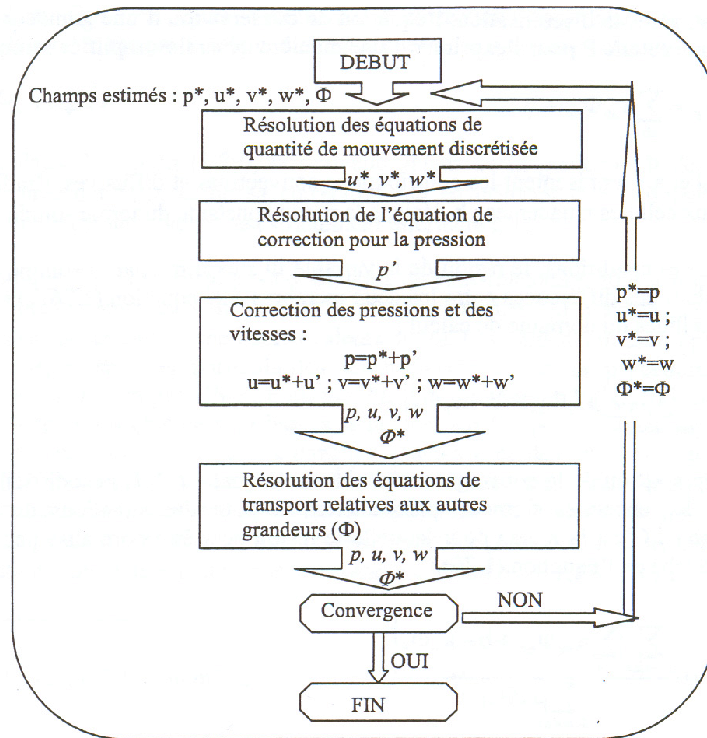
DEBUT

Champs estimés : p*, u*, v*, w*, Φ

Résolution des équations de quantité de mouvement discrétisée

$u^*, v^*, w^*$

Résolution de l'équation de correction pour la pression

$p'$

Correction des pressions et des vitesses :

p=p*+p'

u=u*+u' ; v=v*+v' ; w=w*+w'

$p, u, v, w$

$\Phi^*$

Résolution des équations de transport relatives aux autres grandeurs (Φ)

$p, u, v, w$

$\Phi^*$

Convergence

NON

p*=p
u*=u ;
v*=v ;
w*=w
Φ*=Φ

OUI

FIN